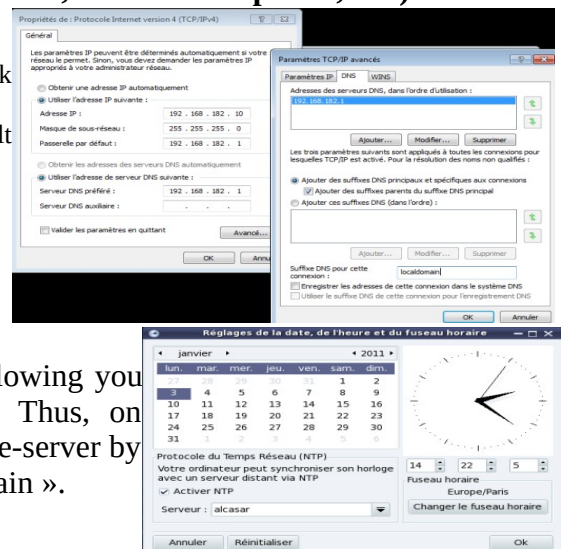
Propriétés de : Protocole Internet version 4 (TCP/IPv4)

Général

Les paramètres IP peuvent être déterminés automatiquement si votre réseau le permet. Sinon, vous devez demander les paramètres IP appropriés à votre administrateur réseau.

Obtenir une adresse IP automatiquement
Utiliser l'adresse IP suivante :
Adresse IP : 192 . 168 . 182 . 10
Masque de sous-réseau : 255 . 255 . 255 . 0
Passerelle par défaut : 192 . 168 . 182 . 1

Obtenir les adresses des serveurs DNS automatiquement
Utiliser l'adresse de serveur DNS suivante :
Serveur DNS préféré : 192 . 168 . 182 . 1
Serveur DNS auxiliaire : . . .

Valider les paramètres en quittant
Avancé...
OK
Annu

Paramètres TCP/IP avancés

Paramètres IP DNS WINS

Adresses des serveurs DNS, dans l'ordre d'utilisation :
192.168.182.1

Ajouter... Modifier... Supprimer

Les trois paramètres suivants sont appliqués à toutes les connexions lesquelles TCP/IP est activé. Pour la résolution des noms non qualifiés :

Ajouter des suffixes DNS principaux et spécifiques aux connexions
Ajouter des suffixes parents du suffixe DNS principal
Ajouter ces suffixes DNS (dans l'ordre) :

Ajouter... Modifier... Supprimer

Suffixe DNS pour cette connexion : localdomain
Enregistrer les adresses de cette connexion dans le système DNS
Utiliser le suffixe DNS de cette connexion pour l'enregistrement DNS

OK Annuler

k

lt

Réglages de la date, de l'heure et du fuseau horaire

janvier 2011

| lun. | mar. | mer. | jeu. | ven. | sam. | dim. |
|---|---|---|---|---|---|---|
| 27 | 28 | 29 | 30 | 31 | 1 | 2 |
| 3 | 4 | 5 | 6 | 7 | 8 | 9 |
| 10 | 11 | 12 | 13 | 14 | 15 | 16 |
| 17 | 18 | 19 | 20 | 21 | 22 | 23 |
| 24 | 25 | 26 | 27 | 28 | 29 | 30 |
| 31 | 1 | 2 | 3 | 4 | 5 | 6 |

Protocole du Temps Réseau (NTP)
Votre ordinateur peut synchroniser son horloge avec un serveur distant via NTP
Activer NTP
Serveur : alcasar

14 : 22 : 5
Fuseau horaire
Europe/Paris
Changer le fuseau horaire

Annuler Réinitialiser Ok

lowing you
Thus, on
e-server by
ain ».